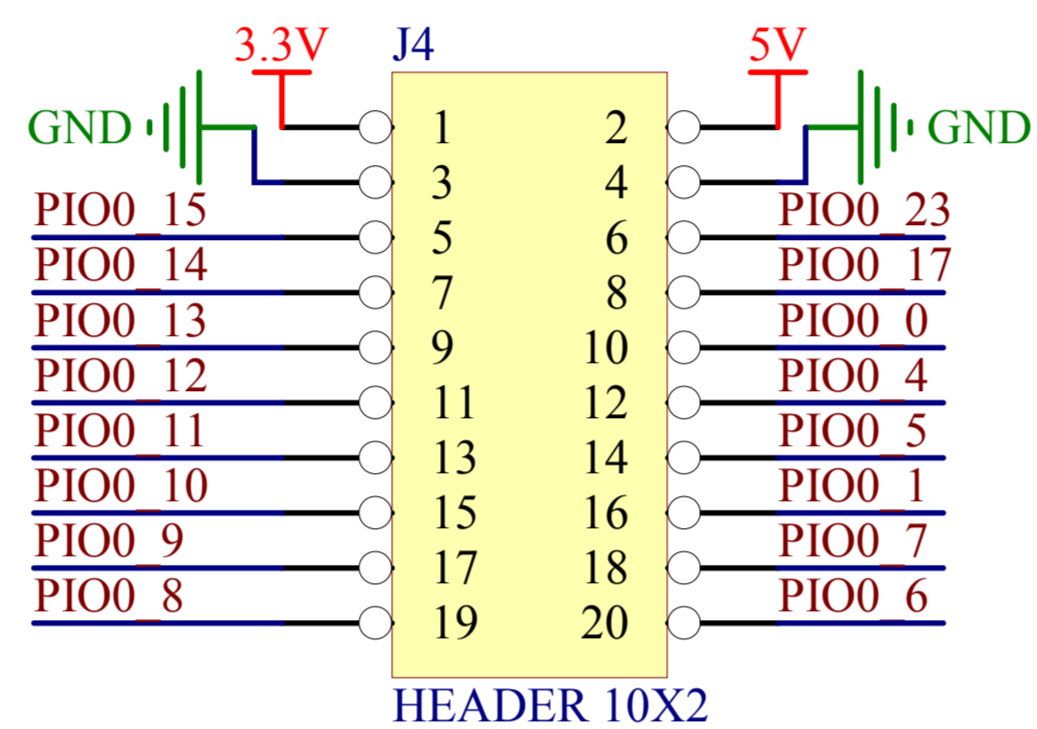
3.3V
J4
5V
GND
GND
1
2
3
4
PIO0_15
5
6
PIO0_23
PIO0_14
7
8
PIO0_17
PIO0_13
9
10
PIO0_0
PIO0_12
11
12
PIO0_4
PIO0_11
13
14
PIO0_5
PIO0_10
15
16
PIO0_1
PIO0_9
17
18
PIO0_7
PIO0_8
19
20
PIO0_6
HEADER 10X2